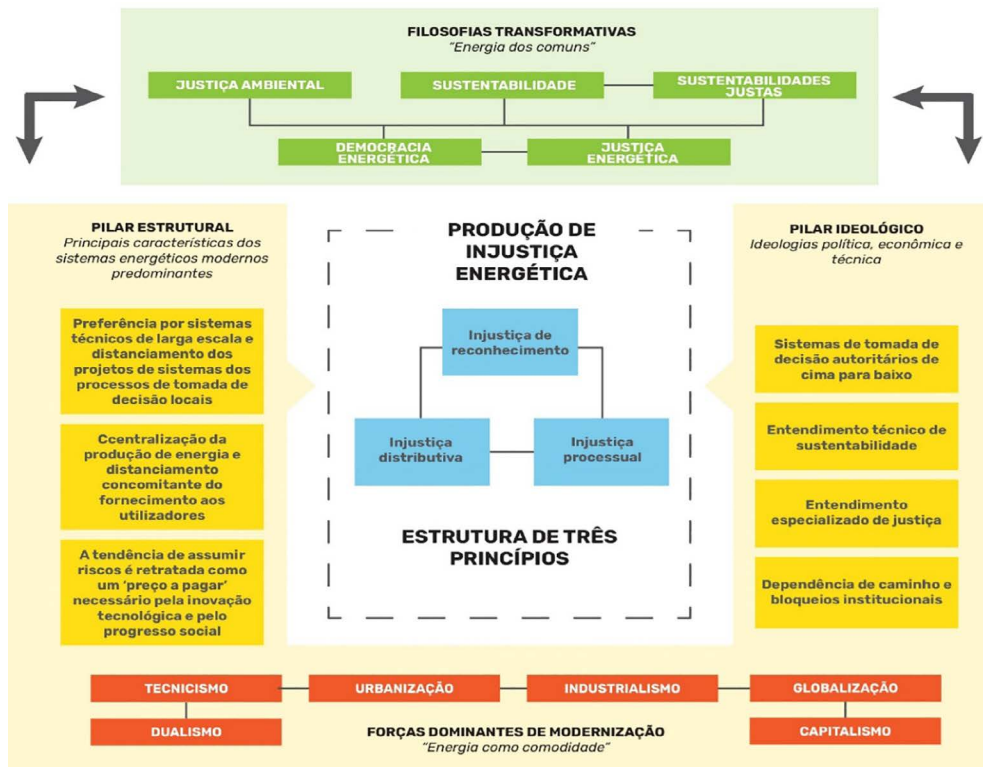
FILOSOFIAS TRANSFORMATIVAS
"Energia dos comuns"

JUSTIÇA AMBIENTAL

SUSTENTABILIDADE

SUSTENTABILIDADES JUSTAS

DEMOCRACIA ENERGÉTICA

JUSTIÇA ENERGÉTICA

PILAR ESTRUTURAL
Principais características dos sistemas energéticos modernos predominantes

Preferência por sistemas técnicos de larga escala e distanciamento dos projetos de sistemas dos processos de tomada de decisão locais

Ccentralização da produção de energia e distanciamento concomitante do fornecimento aos utilizadores

A tendência de assumir riscos é retratada como um 'preço a pagar' necessário pela inovação tecnológica e pelo progresso social

PRODUÇÃO DE INJUSTIÇA ENERGÉTICA

Injustiça de reconhecimento

Injustiça distributiva

Injustiça processual

ESTRUTURA DE TRÊS PRINCÍPIOS

PILAR IDEOLÓGICO
Ideologias política, econômica e técnica

Sistemas de tomada de decisão autoritários de cima para baixo

Entendimento técnico de sustentabilidade

Entendimento especializado de justiça

Dependência de caminho e bloqueios institucionais

TECNICISMO

URBANIZAÇÃO

INDUSTRIALISMO

GLOBALIZAÇÃO

DUALISMO

FORÇAS DOMINANTES DE MODERNIZAÇÃO
"Energia como comodidade"

CAPITALISMO